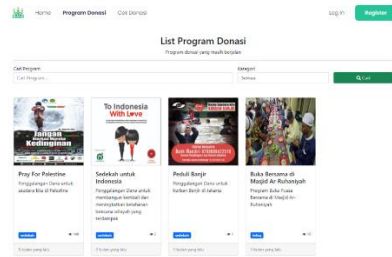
Home Program Donasi Cari Donasi

Log In Register

List Program Donasi

Program donasi yang masih berjalan

Cari Program

Cari Program...

Kategori

Semua

Cari

Jangan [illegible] Kedinginan

Pray For Palestine

Penggalangan Dana untuk saudara kita di Palestine

sedekah

7 bulan yang lalu

To Indonesia With Love

Sedekah untuk Indonesia

Penggalangan Dana untuk membangun kembali dan meningkatkan kesadaran bencana sehingga yang terdampak

sedekah

7 bulan yang lalu

Peduli Banjir

Penggalangan Dana untuk korban Banjir di Jakarta

sedekah

7 bulan yang lalu

Buka Bersama di Masjid Ar-Ruhaniyah

Program Buka Puasa Bersama di Masjid Ar-Ruhaniyah

infaq

7 bulan yang lalu